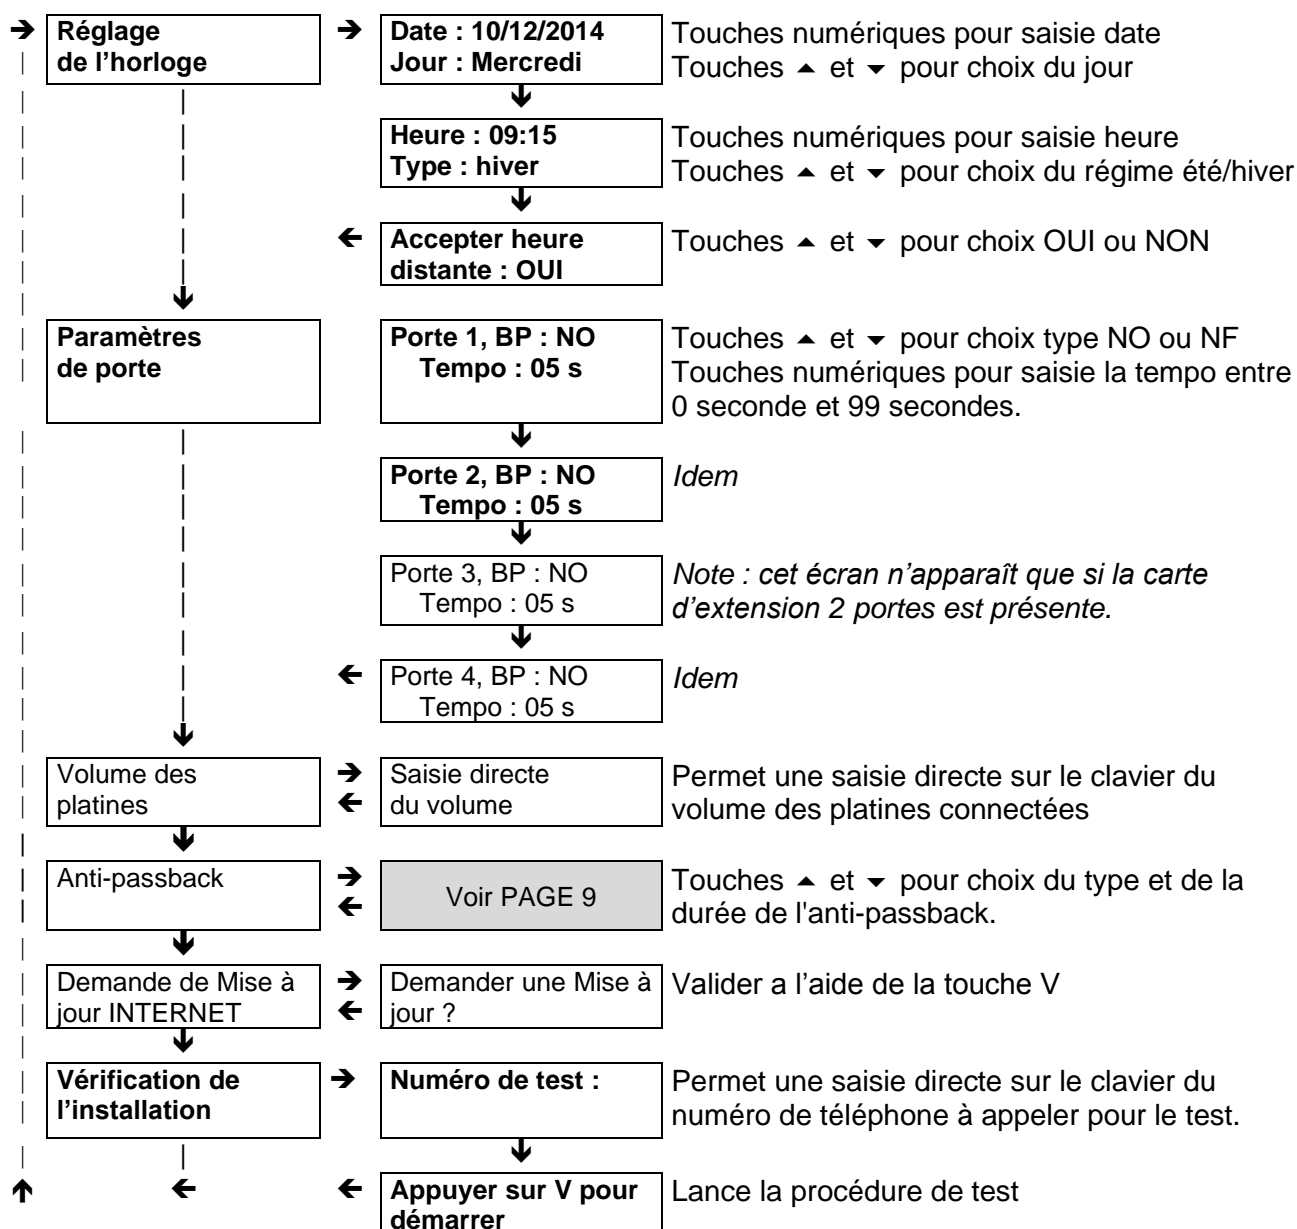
**Réglage de l'horloge**

**Date : 10/12/2014**
**Jour : Mercredi**

Touches numériques pour saisie date
Touches ▲ et ▼ pour choix du jour

**Heure : 09:15**
**Type : hiver**

Touches numériques pour saisie heure
Touches ▲ et ▼ pour choix du régime été/hiver

**Accepter heure distante : OUI**

Touches ▲ et ▼ pour choix OUI ou NON

**Paramètres de porte**

**Porte 1, BP : NO**
**Tempo : 05 s**

Touches ▲ et ▼ pour choix type NO ou NF
Touches numériques pour saisie la tempo entre 0 seconde et 99 secondes.

**Porte 2, BP : NO**
**Tempo : 05 s**

*Idem*

Porte 3, BP : NO
Tempo : 05 s

*Note : cet écran n'apparaît que si la carte d'extension 2 portes est présente.*

Porte 4, BP : NO
Tempo : 05 s

*Idem*

Volume des platines

Saisie directe du volume

Permet une saisie directe sur le clavier du volume des platines connectées

Anti-passback

Voir PAGE 9

Touches ▲ et ▼ pour choix du type et de la durée de l'anti-passback.

Demande de Mise à jour INTERNET

Demander une Mise à jour ?

Valider a l'aide de la touche V

**Vérification de l'installation**

**Numéro de test :**

Permet une saisie directe sur le clavier du numéro de téléphone à appeler pour le test.

**Appuyer sur V pour démarrer**

Lance la procédure de test